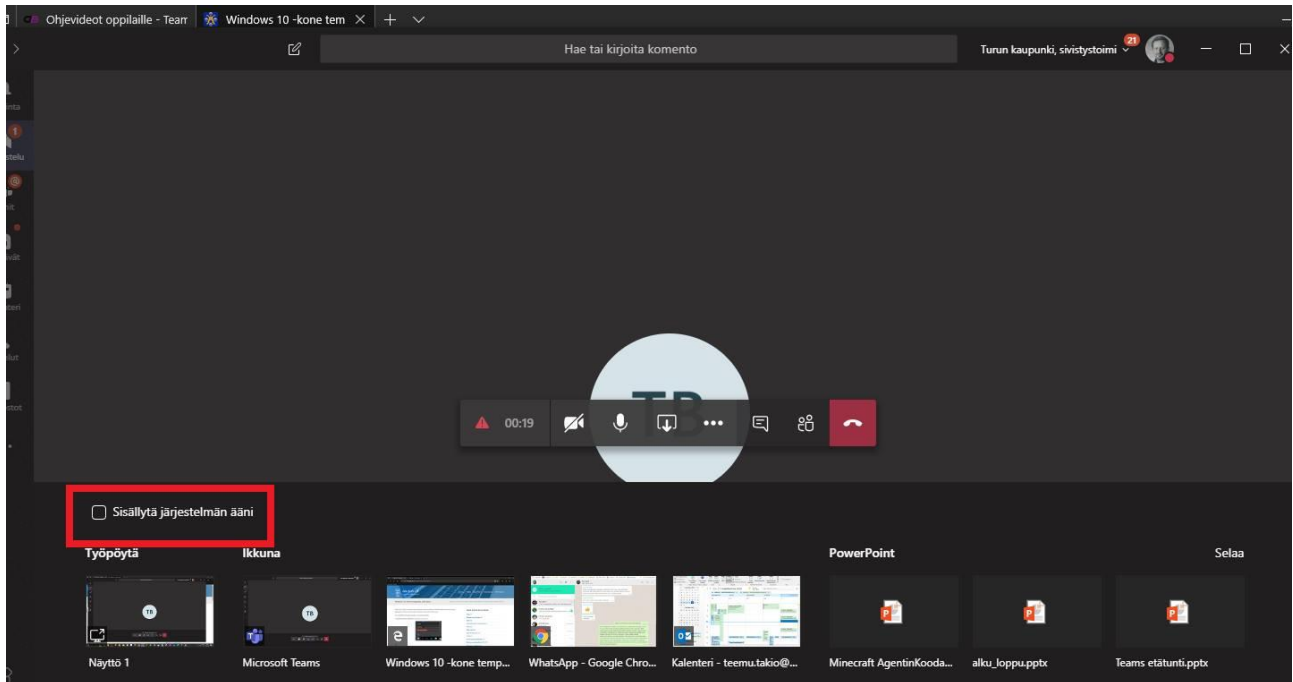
Ohjevideot oppilaille - Team | Windows 10 -kone tem

Hae tai kirjoita komento

Turun kaupunki, sivistystoimi 21

TB

00:19

Sisällytä järjestelmän ääni

Työpöytä

Ikkuna

PowerPoint

Selaa

TB

TB

Näyttö 1

Microsoft Teams

Windows 10 -kone temp...

WhatsApp - Google Chro...

Kalenteri - teemu.takio@...

Minecraft AgentinKooda...

alku_loppu.pptx

Teams etätunti.pptx